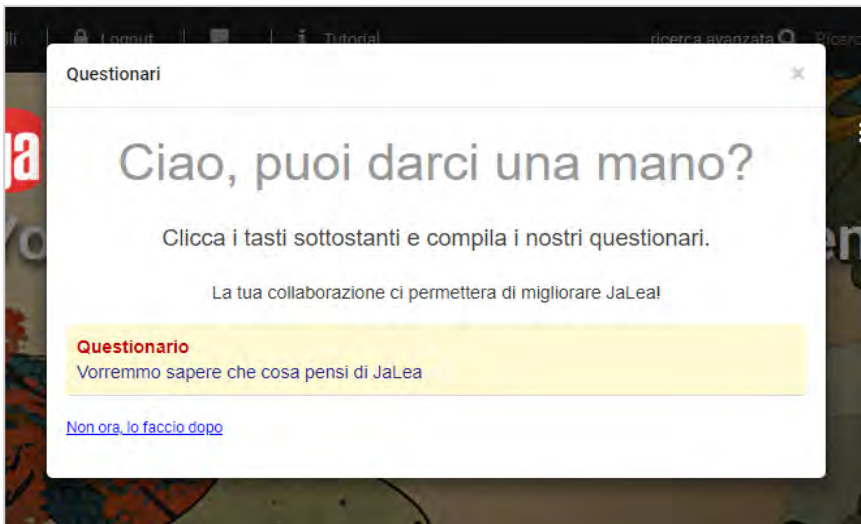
Logout | Tutorial | ricerca avanzata

Questionari

×

Ciao, puoi darci una mano?

Clicca i tasti sottostanti e compila i nostri questionari.

La tua collaborazione ci permettera di migliorare JaLea!

Questionario
Vorremmo sapere che cosa pensi di JaLea

Non ora, lo faccio dopo